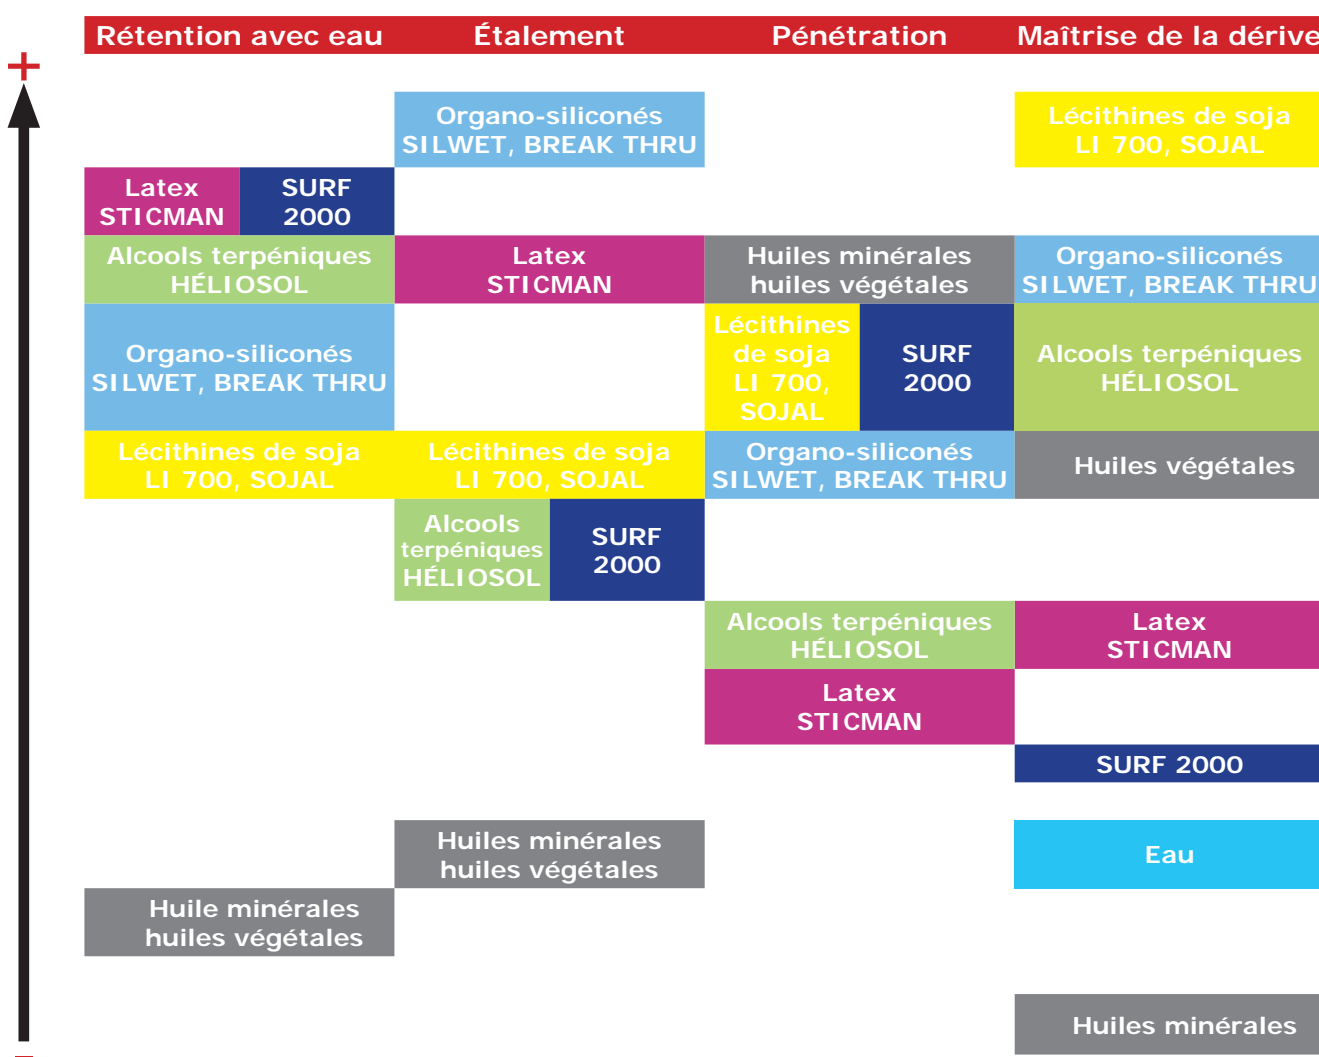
+

Rétention avec eau

Latex STICMAN | SURF 2000

Alcools terpéniques HÉLIOSOL

Organo-siliconés SILWET, BREAK THRU

Lécithines de soja LI 700, SOJAL

Huile minérales huiles végétales

Étalement

Organo-siliconés SILWET, BREAK THRU

Latex STICMAN

Lécithines de soja LI 700, SOJAL

Alcools terpéniques HÉLIOSOL | SURF 2000

Huiles minérales huiles végétales

Pénétration

Huiles minérales huiles végétales

Lécithines de soja LI 700, SOJAL | SURF 2000

Organo-siliconés SILWET, BREAK THRU

Alcools terpéniques HÉLIOSOL

Latex STICMAN

Maîtrise de la dérive

Lécithines de soja LI 700, SOJAL

Organo-siliconés SILWET, BREAK THRU

Alcools terpéniques HÉLIOSOL

Huiles végétales

Latex STICMAN

SURF 2000

Eau

Huiles minérales

–